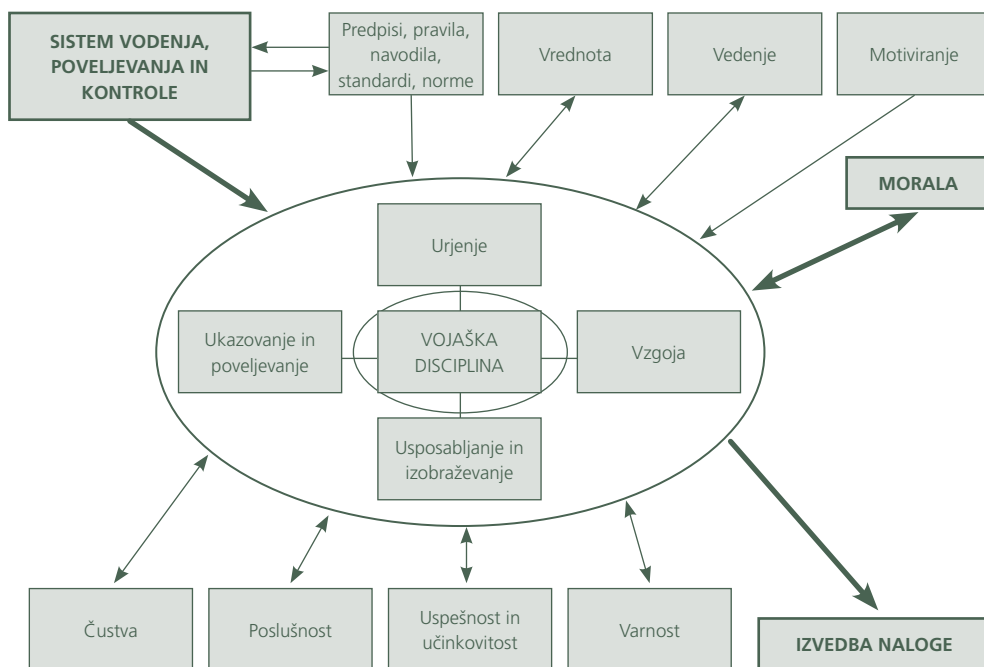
SISTEM VODENJA, POVELJEVANJA IN KONTROLE

Predpisi, pravila, navodila, standardi, norme

Vrednota

Vedenje

Motiviranje

MORALA

Urjenje

Ukazovanje in poveljevanje

VOJAŠKA DISCIPLINA

Vzgoja

Usposabljanje in izobraževanje

Čustva

Poslušnost

Uspešnost in učinkovitost

Varnost

IZVEDBA NALOGE